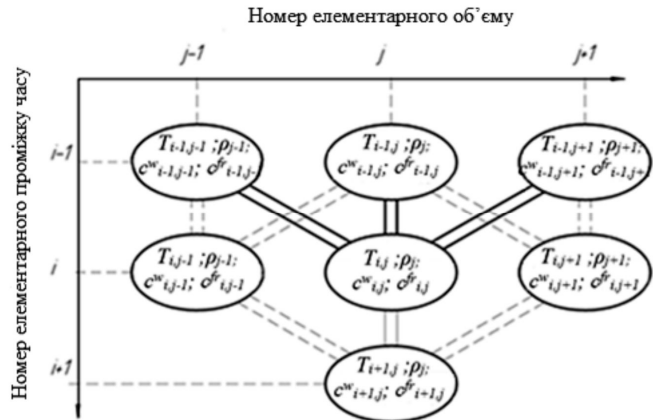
Номер елементарного об’єму

$j$-1

$j$

$j$+1

Номер елементарного проміжку часу

$i$-1

$i$

$i$+1

$T_{i-1,j-1}$ ;$\rho_{j-1}$: $c^{w}_{i-1,j-1}$; $c^{fr}_{i-1,j-1}$

$T_{i-1,j}$ ;$\rho_{j}$: $c^{w}_{i-1,j}$; $c^{fr}_{i-1,j}$

$T_{i-1,j+1}$ ;$\rho_{j+1}$: $c^{w}_{i-1,j+1}$; $c^{fr}_{i-1,j+1}$

$T_{i,j-1}$ ;$\rho_{j-1}$: $c^{w}_{i,j-1}$; $c^{fr}_{i,j-1}$

$T_{i,j}$ ;$\rho_{j}$: $c^{w}_{i,j}$; $c^{fr}_{i,j}$

$T_{i,j+1}$ ;$\rho_{j+1}$: $c^{w}_{i,j+1}$; $c^{fr}_{i,j+1}$

$T_{i+1,j}$ ;$\rho_{j}$: $c^{w}_{i+1,j}$; $c^{fr}_{i+1,j}$